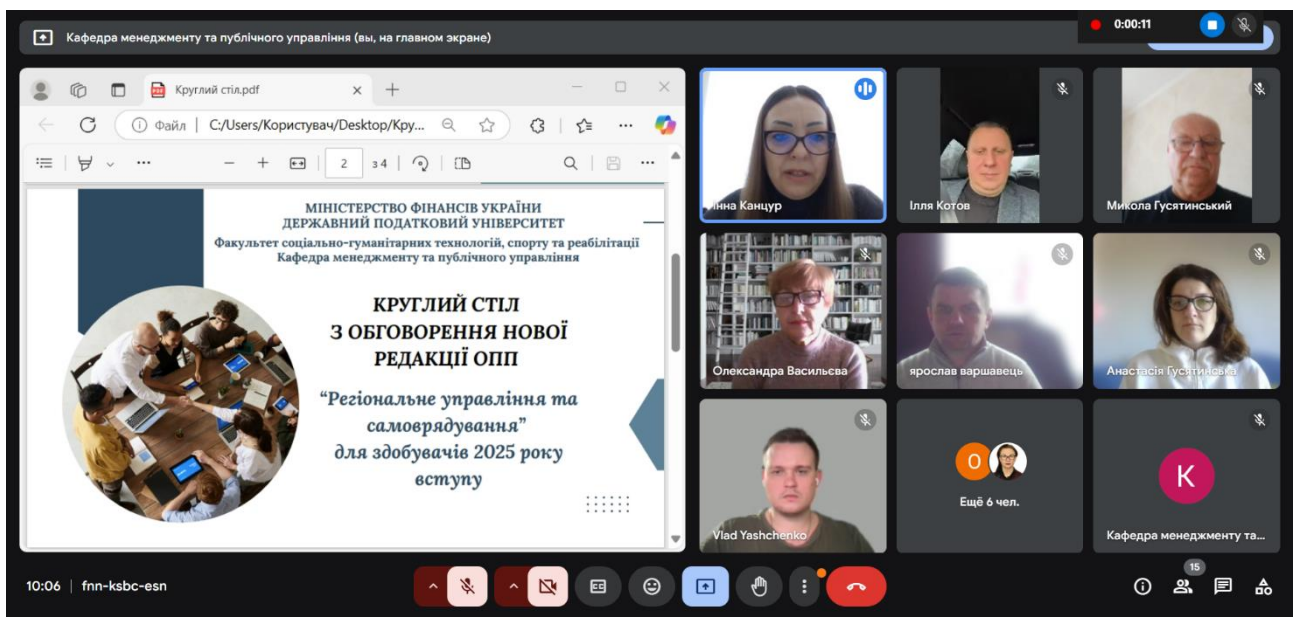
Кафедра менеджменту та публічного управління (вы, на главном экране)

0:00:11

Круглий стіл.pdf

Файл | C:/Users/Користувач/Desktop/Кру...

2 з 4

МІНІСТЕРСТВО ФІНАНСІВ УКРАЇНИ
ДЕРЖАВНИЙ ПОДАТКОВИЙ УНІВЕРСИТЕТ
Факультет соціально-гуманітарних технологій, спорту та реабілітації
Кафедра менеджменту та публічного управління

КРУГЛИЙ СТІЛ
З ОБГОВОРЕННЯ НОВОЇ
РЕДАКЦІЇ ОПП

"Регіональне управління та самоврядування"
для здобувачів 2025 року вступу

Інна Канцур
Ілля Котов
Микола Гусятинський
Олександра Васильєва
ярослав варшавець
Анастасія Гусятинська
Vlad Yashchenko
О
Ещё 6 чел.
K
Кафедра менеджменту та...

10:06 | fnn-ksbc-esn

15